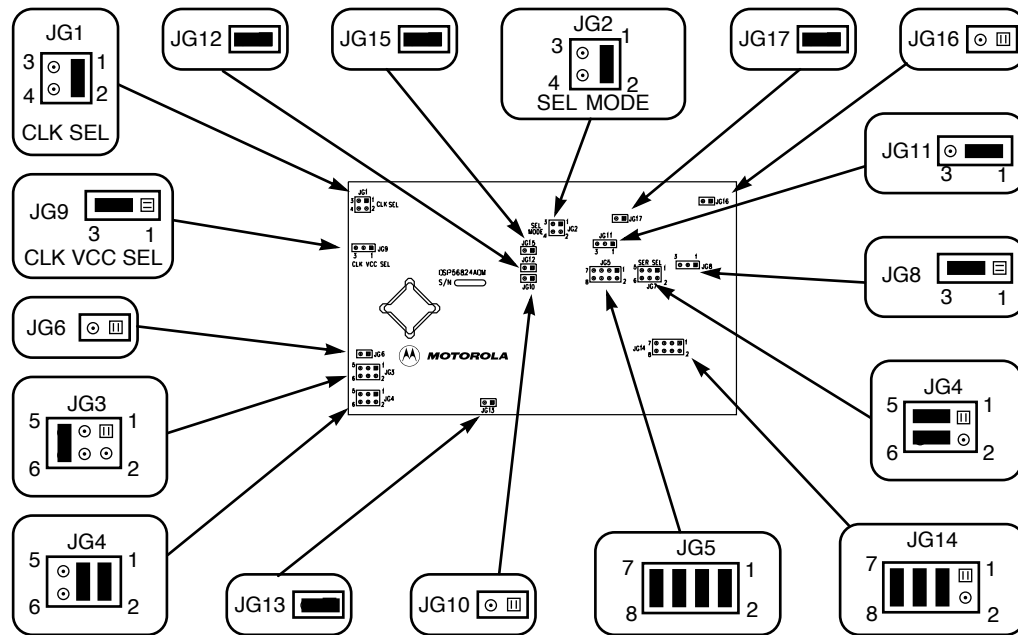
JG1
3 1
4 2
CLK SEL

JG12

JG15

JG2
3 1
4 2
SEL MODE

JG17

JG16

JG11
3 1

JG9
3 1
CLK VCC SEL

JG8
3 1

JG6

JG3
5 1
6 2

JG4
5 1
6 2

JG1
3 1
4 2 CLK SEL
JG9
3 1
CLK VCC SEL
SEL MODE 3 1 4 2 JG2
JG15
JG12
JG10
JG17
JG11
3 1
JG16
JG5
7 1
8 2
SER SEL
JG7
3 1 JG8
DSP56824ADM
S/N
MOTOROLA
JG6
JG3
JG4
JG13
JG14
7 1
8 2

JG4
5 1
6 2

JG13

JG10

JG5
7 1
8 2

JG14
7 1
8 2